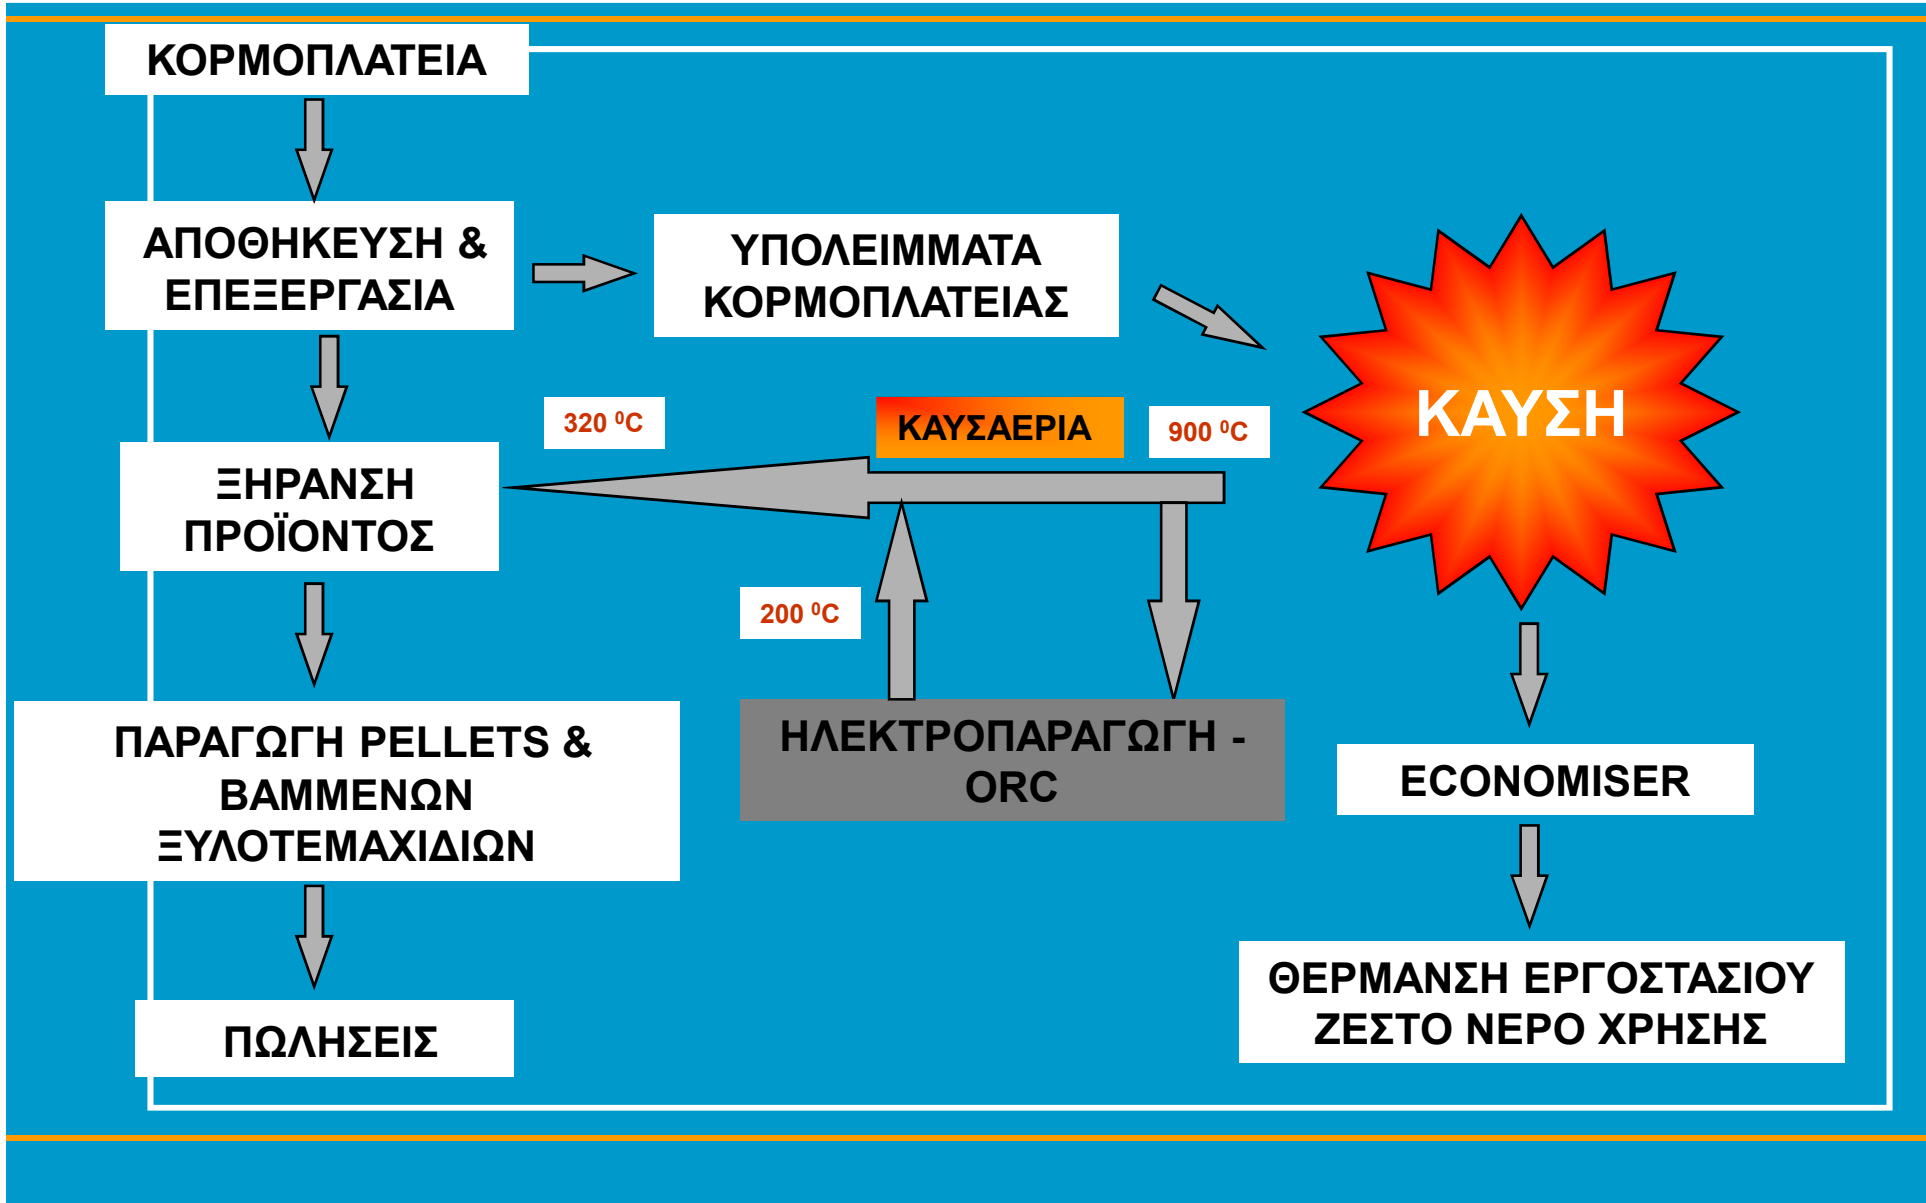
ΚΟΡΜΟΠΛΑΤΕΙΑ

ΑΠΟΘΗΚΕΥΣΗ & ΕΠΕΞΕΡΓΑΣΙΑ

ΥΠΟΛΕΙΜΜΑΤΑ ΚΟΡΜΟΠΛΑΤΕΙΑΣ

ΚΑΥΣΗ

320 $^0$C

ΚΑΥΣΑΕΡΙΑ

900 $^0$C

ΞΗΡΑΝΣΗ ΠΡΟΪΟΝΤΟΣ

200 $^0$C

ΠΑΡΑΓΩΓΗ PELLETS & ΒΑΜΜΕΝΩΝ ΞΥΛΟΤΕΜΑΧΙΔΙΩΝ

ΗΛΕΚΤΡΟΠΑΡΑΓΩΓΗ - ORC

ECONOMISER

ΠΩΛΗΣΕΙΣ

ΘΕΡΜΑΝΣΗ ΕΡΓΟΣΤΑΣΙΟΥ ΖΕΣΤΟ ΝΕΡΟ ΧΡΗΣΗΣ